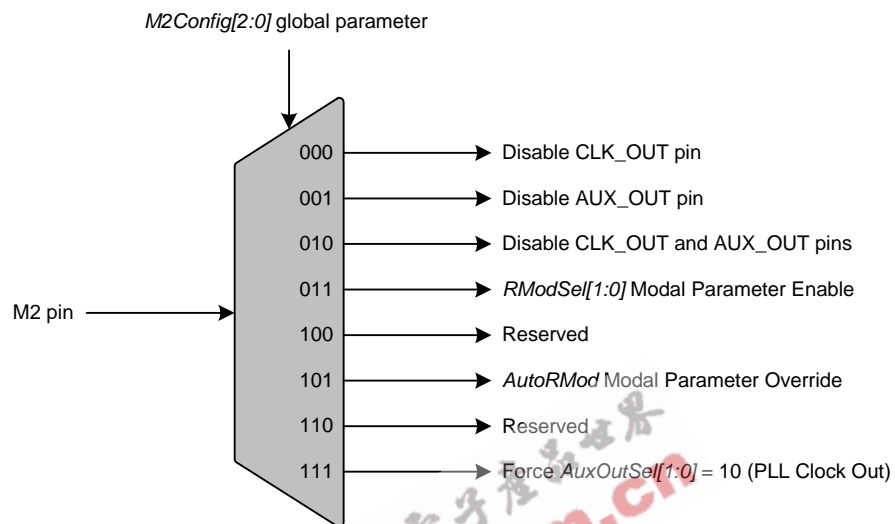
M2Config[2:0] global parameter

M2 pin

000 Disable CLK_OUT pin

001 Disable AUX_OUT pin

010 Disable CLK_OUT and AUX_OUT pins

011 RModSel[1:0] Modal Parameter Enable

100 Reserved

101 AutoRMod Modal Parameter Override

110 Reserved

111 Force AuxOutSel[1:0] = 10 (PLL Clock Out)

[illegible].cn